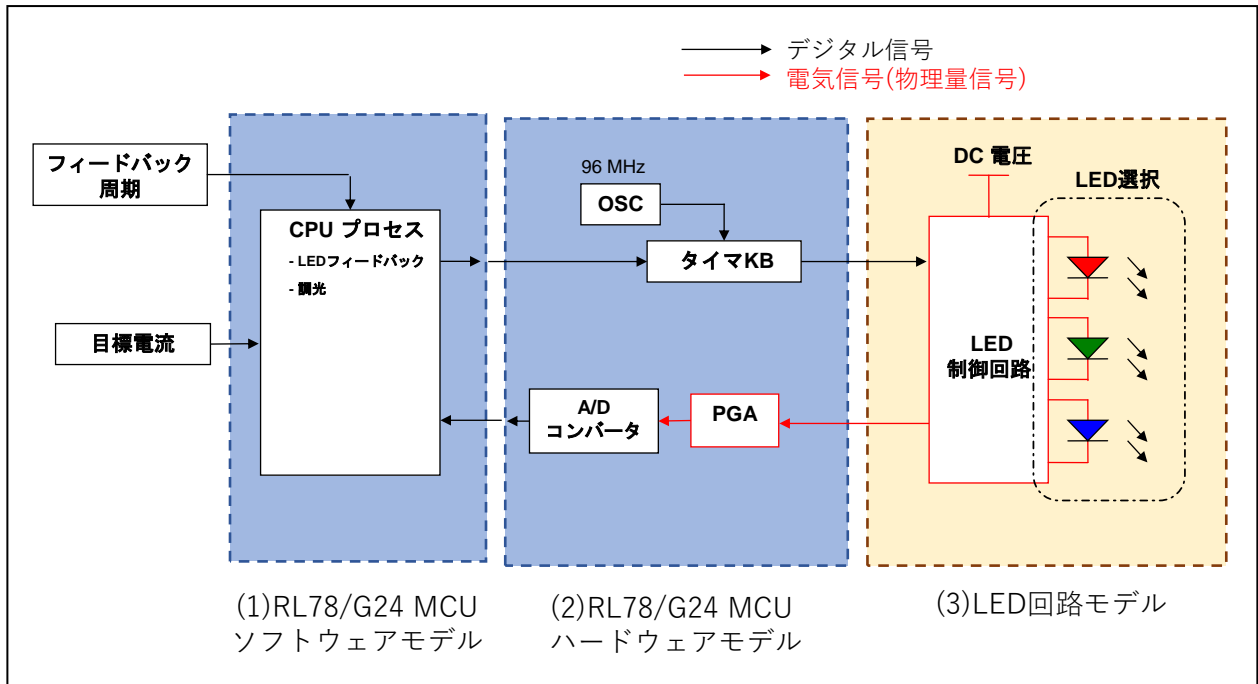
デジタル信号
電気信号(物理量信号)

フィードバック周期

CPU プロセス
- LEDフィードバック
- 調光

目標電流

96 MHz
OSC

タイマKB

A/D
コンバータ

PGA

DC 電圧

LED選択

LED
制御回路

(1)RL78/G24 MCU
ソフトウェアモデル

(2)RL78/G24 MCU
ハードウェアモデル

(3)LED回路モデル